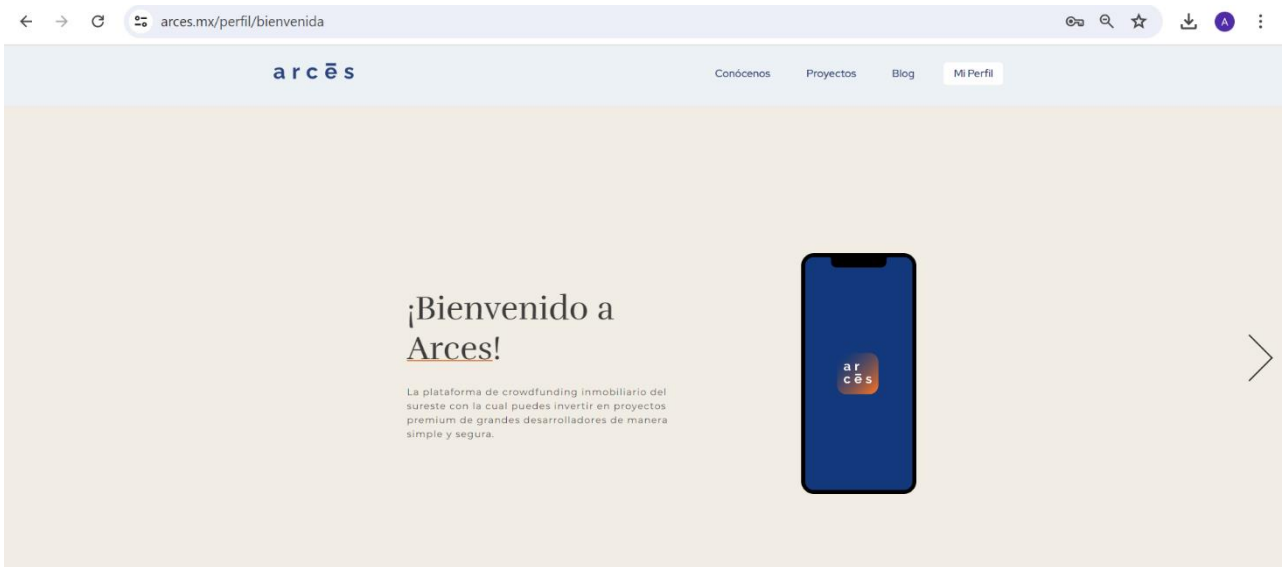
arces.mx/perfil/bienvenida

A

arcēs

Conócenos Proyectos Blog Mi Perfil

¡Bienvenido a Arces!

La plataforma de crowdfunding inmobiliario del sureste con la cual puedes invertir en proyectos premium de grandes desarrolladores de manera simple y segura.

ar
cēs